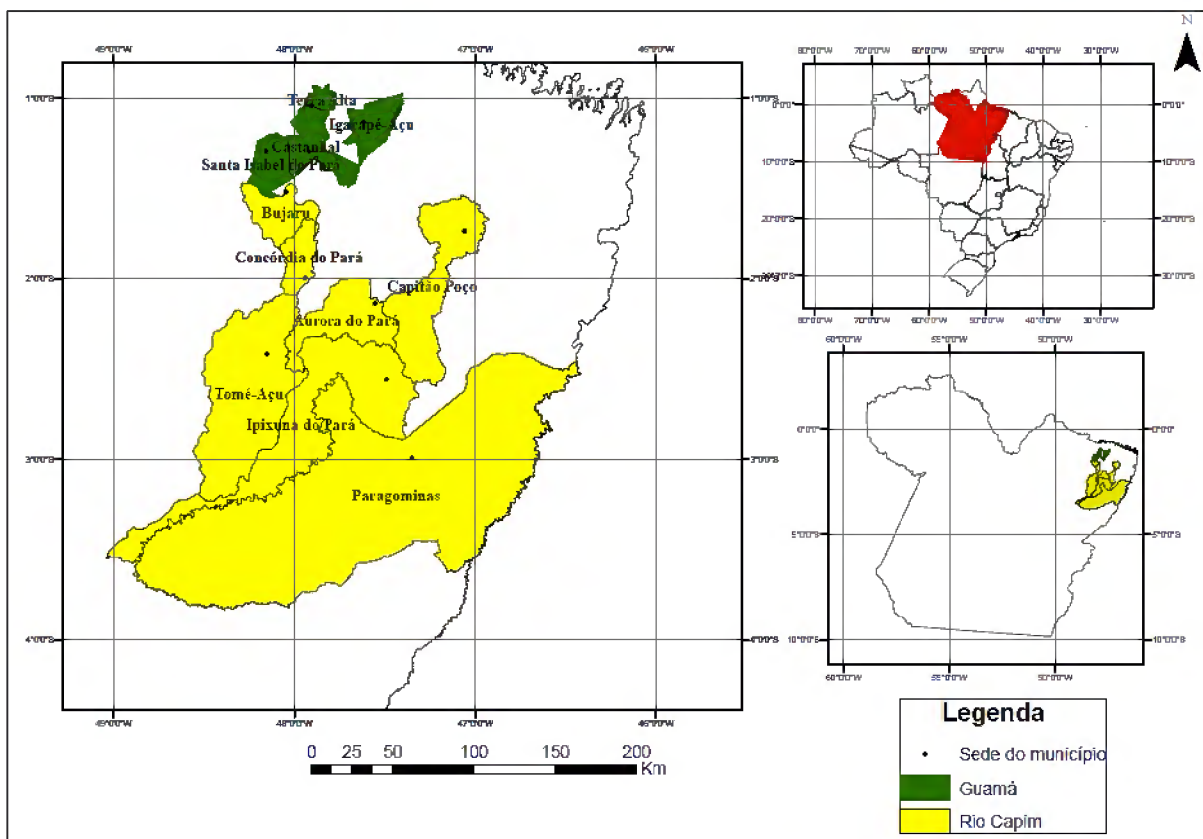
N

49°0'0"W 48°0'0"W 47°0'0"W 46°0'0"W

1°0'0"S 2°0'0"S 3°0'0"S 4°0'0"S

Terra Alta
Igarapé-Açu
Castanhal
Santa Izabel do Pará
Bujaru
Concórdia do Pará
Capitão Poço
Aurora do Pará
Tomé-Açu
Ipixuna do Pará
Paragominas

1°0'0"S 2°0'0"S 3°0'0"S 4°0'0"S

49°0'0"W 48°0'0"W 47°0'0"W 46°0'0"W

80°0'0"W 70°0'0"W 60°0'0"W 50°0'0"W 40°0'0"W 30°0'0"W

0°0'0" 10°0'0"S 20°0'0"S 30°0'0"S

0°0'0" 10°0'0"S 20°0'0"S 30°0'0"S

80°0'0"W 70°0'0"W 60°0'0"W 50°0'0"W 40°0'0"W 30°0'0"W

55°0'0"W 50°0'0"W

0°0'0" 5°0'0"S 10°0'0"S

0°0'0" 5°0'0"S 10°0'0"S

60°0'0"W 55°0'0"W 50°0'0"W

0 25 50 100 150 200
Km

Legenda
Sede do município
Guamá
Rio Capim